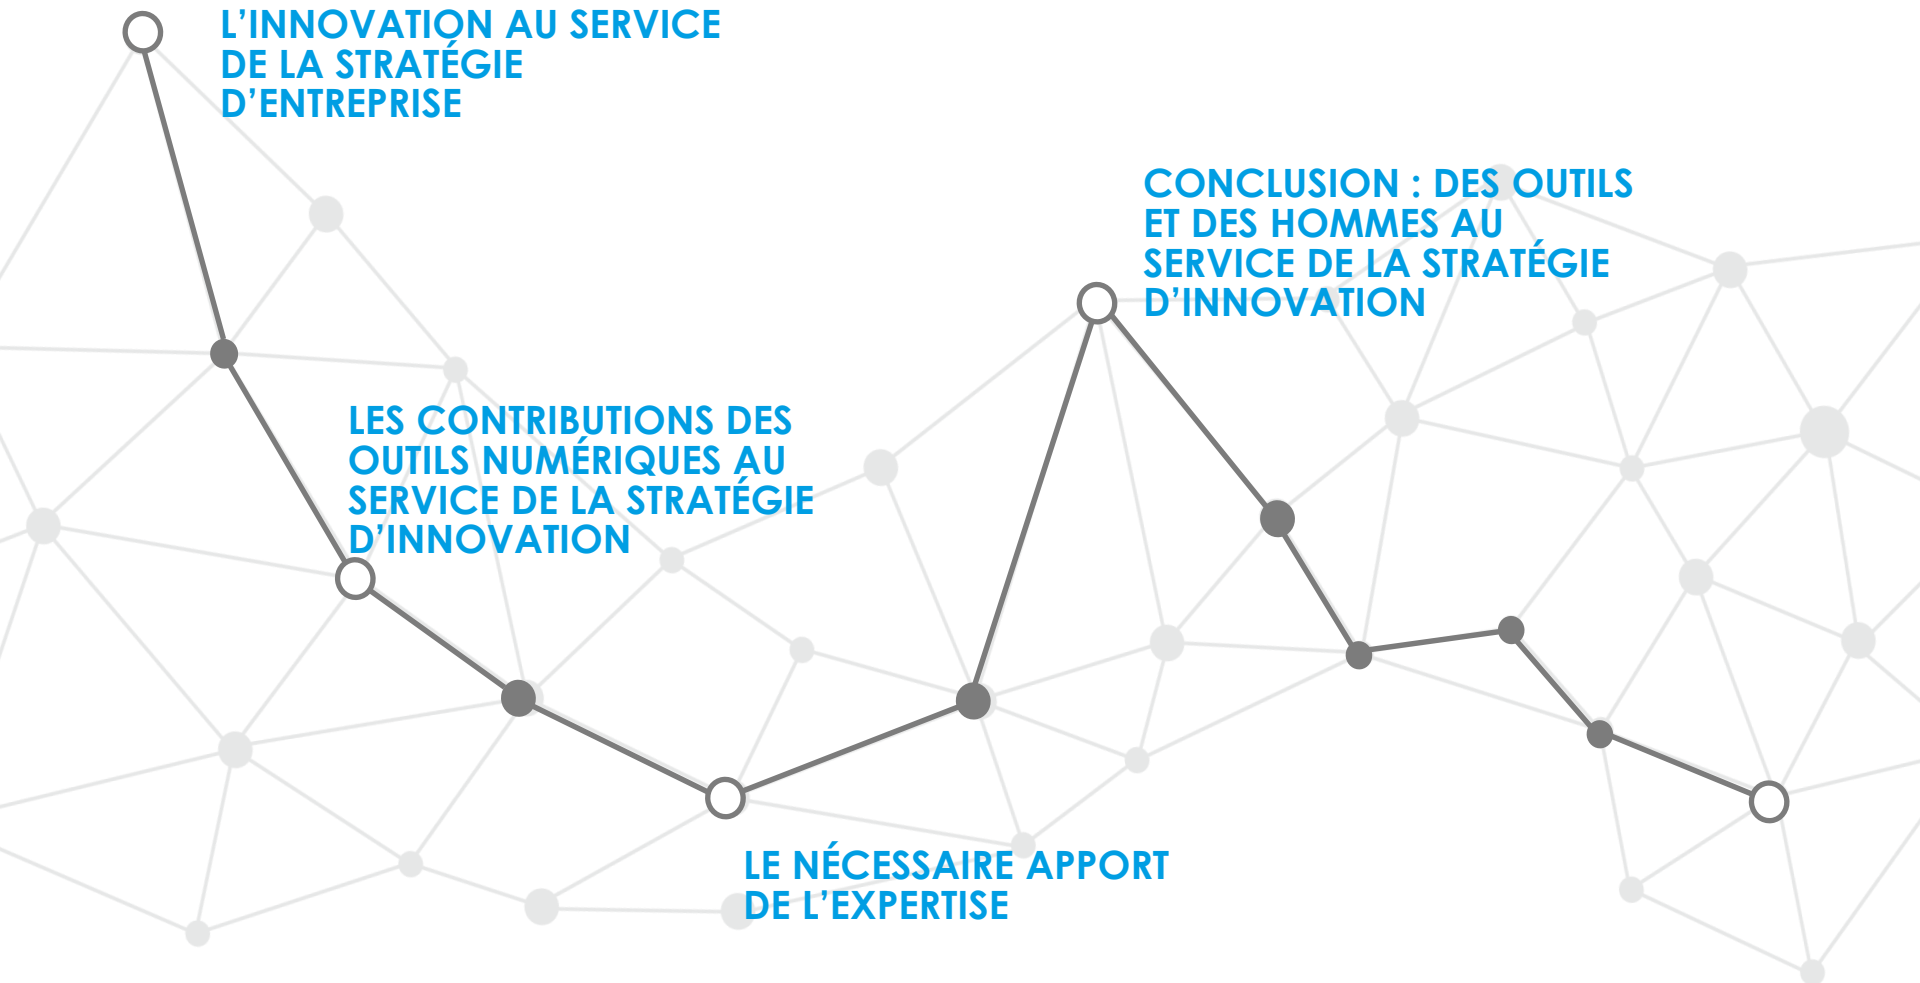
L’INNOVATION AU SERVICE DE LA STRATÉGIE D’ENTREPRISE

LES CONTRIBUTIONS DES OUTILS NUMÉRIQUES AU SERVICE DE LA STRATÉGIE D’INNOVATION

LE NÉCESSAIRE APPORT DE L’EXPERTISE

CONCLUSION : DES OUTILS ET DES HOMMES AU SERVICE DE LA STRATÉGIE D’INNOVATION